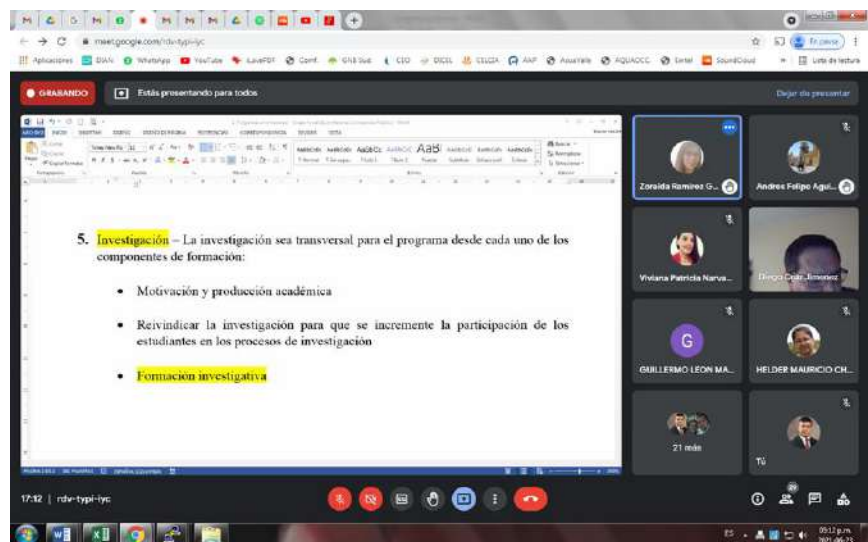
meet.google.com/rdv-typi-iyc

Aplicaciones DIAN WhatsApp YouTube iLovePDF Conf GNB Sud CEO DICEL CELCIA AAP AquaYalle AQUAOCC Sintel SoundCloud Lista de lectura

En pausa

GRABANDO

Estás presentando para todos

Dejar de presentar

5. Investigación – La investigación sea transversal para el programa desde cada uno de los componentes de formación:

• Motivación y producción académica

• Reivindicar la investigación para que se incremente la participación de los estudiantes en los procesos de investigación

• Formación investigativa

Zoraida Ramirez G...

Andres Felipe Agui...

Viviana Patricia Narva...

Diego Cruz Jimenez

G

GUILLERMO LEON MA...

HELDER MAURICIO CH...

21 más

Tú

17:12 | rdv-typi-iyc

29

ES

05:12 p.m.
2021-06-23